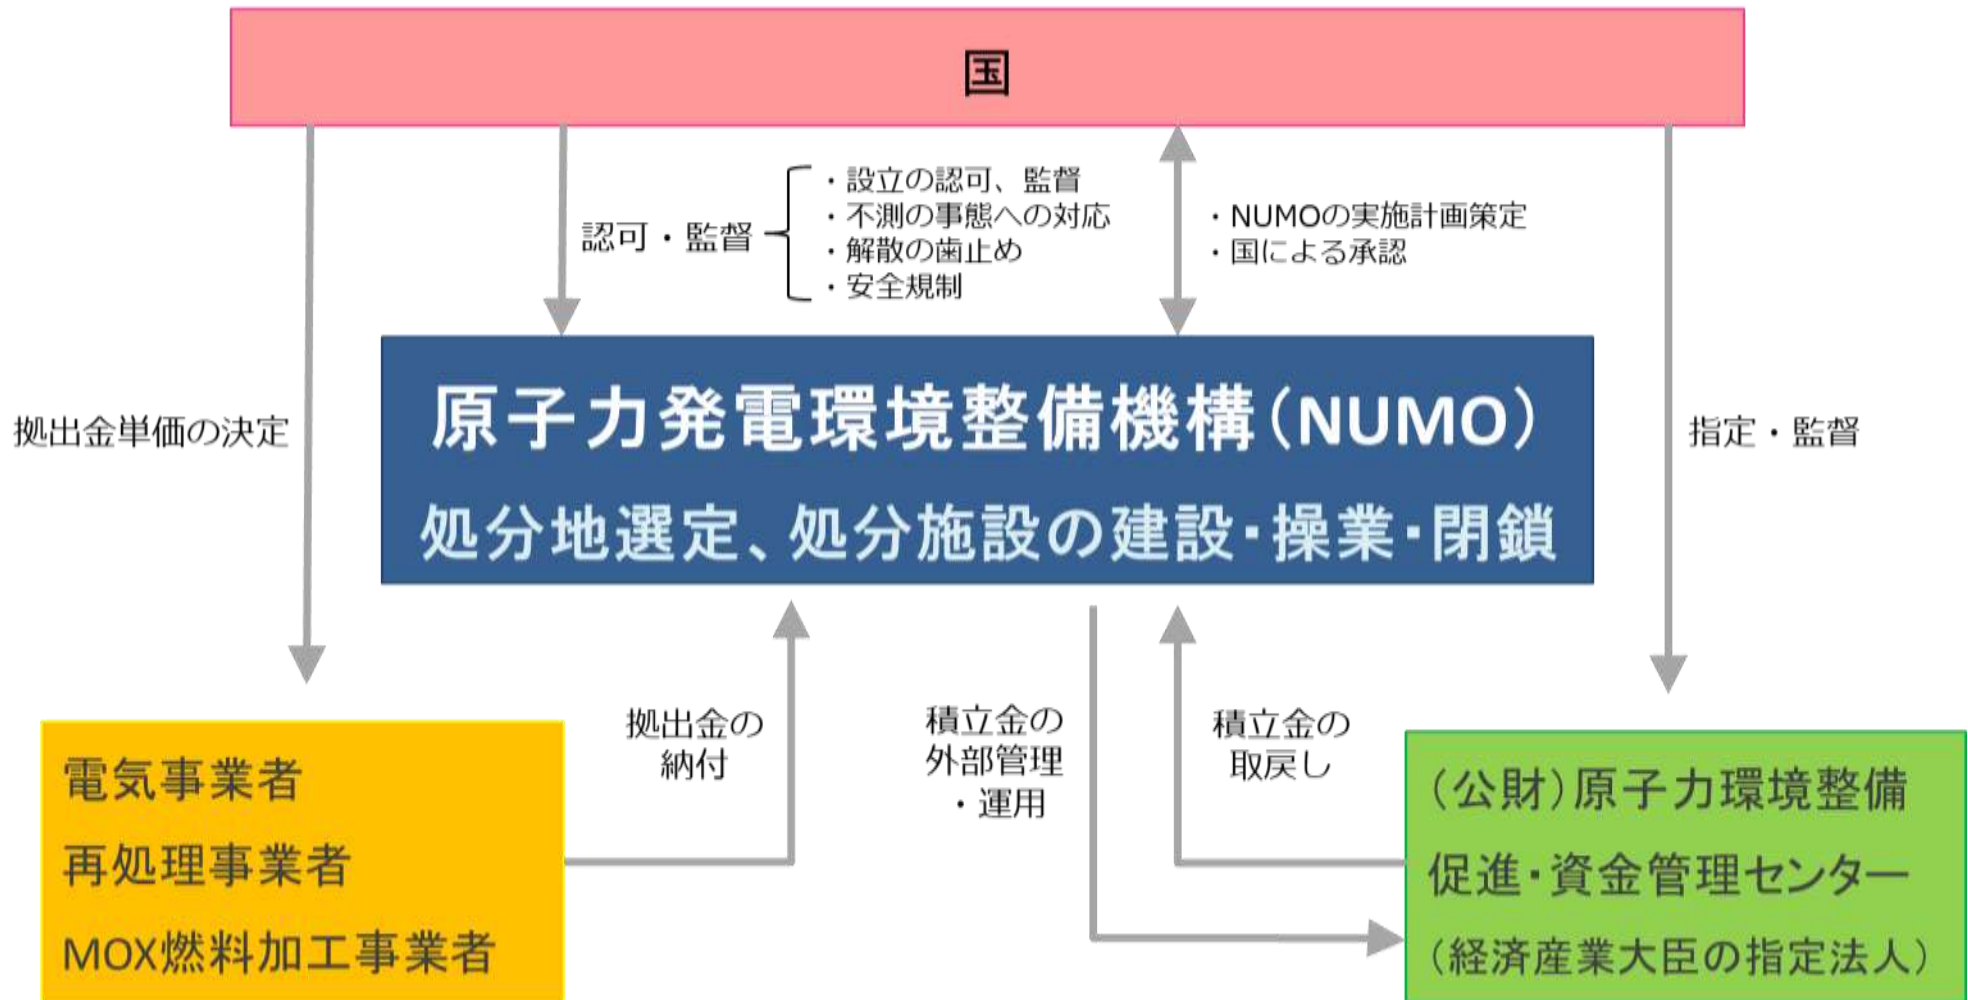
国

認可・監督

・設立の認可、監督
・不測の事態への対応
・解散の歯止め
・安全規制

・NUMOの実施計画策定
・国による承認

拠出金単価の決定

指定・監督

原子力発電環境整備機構（NUMO）
処分地選定、処分施設の建設・操業・閉鎖

拠出金の納付

積立金の外部管理・運用

積立金の取戻し

電気事業者
再処理事業者
MOX燃料加工事業者

（公財）原子力環境整備促進・資金管理センター
（経済産業大臣の指定法人）